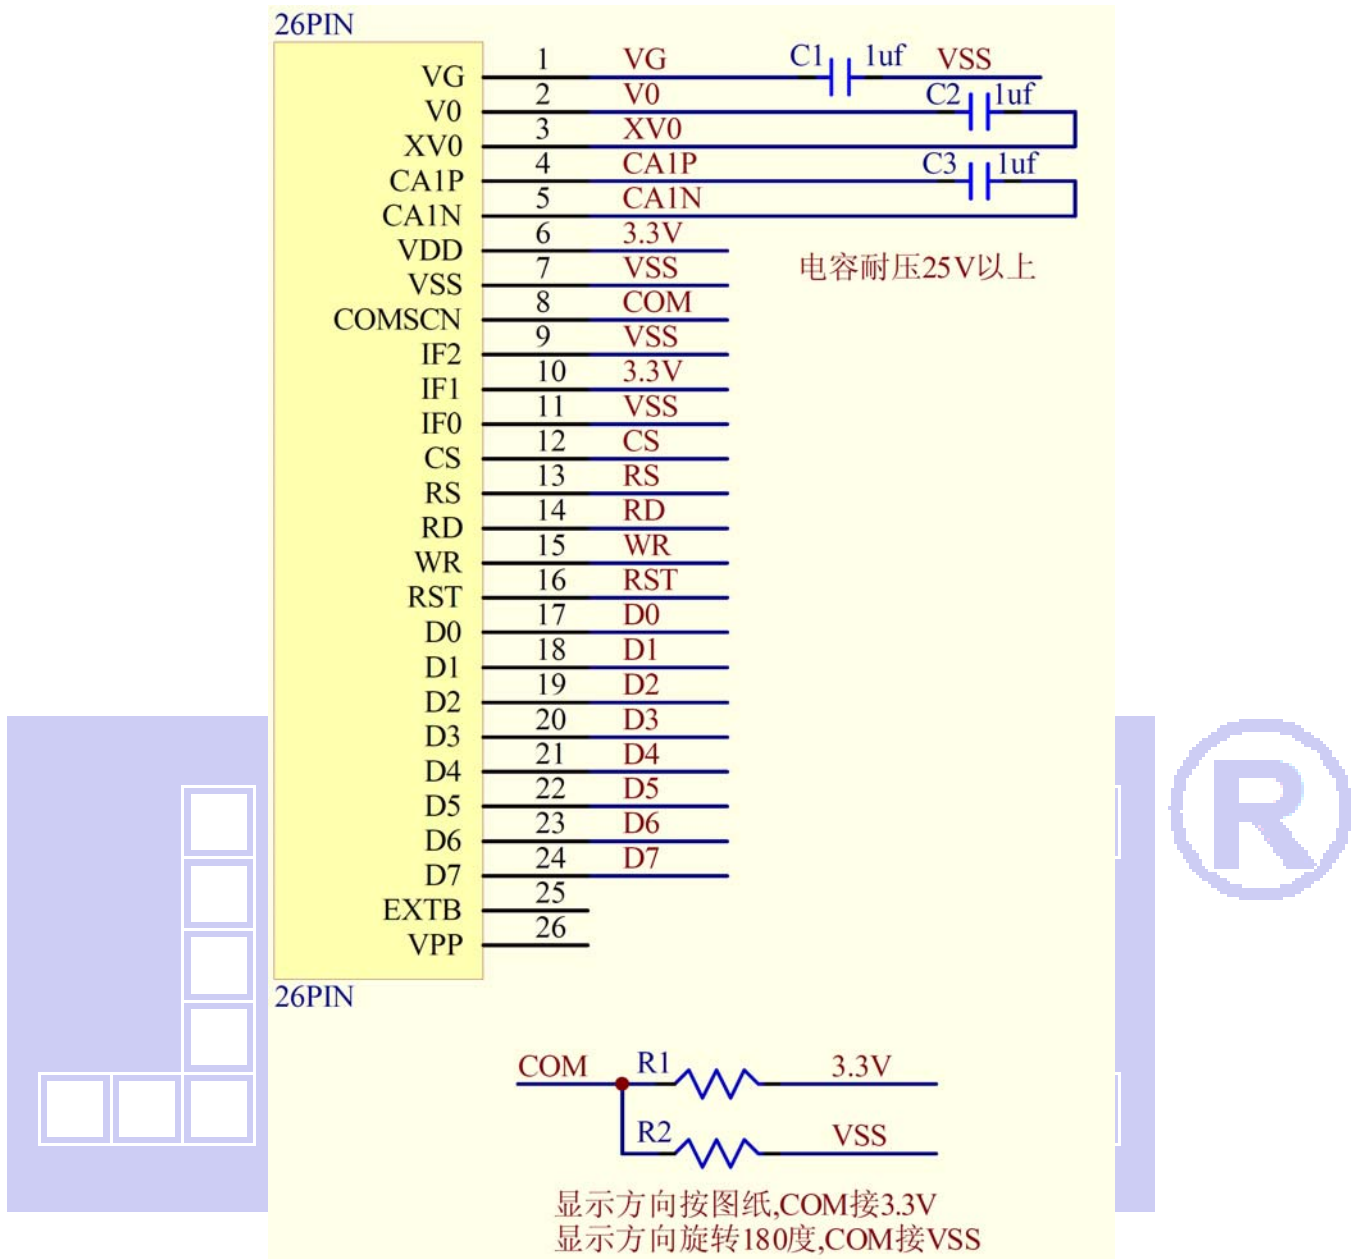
26PIN

VG
V0
XV0
CA1P
CA1N
VDD
VSS
COMSCN
IF2
IF1
IF0
CS
RS
RD
WR
RST
D0
D1
D2
D3
D4
D5
D6
D7
EXTB
VPP

| 1 | VG |
|---|---|
| 2 | V0 |
| 3 | XV0 |
| 4 | CA1P |
| 5 | CA1N |
| 6 | 3.3V |
| 7 | VSS |
| 8 | COM |
| 9 | VSS |
| 10 | 3.3V |
| 11 | VSS |
| 12 | CS |
| 13 | RS |
| 14 | RD |
| 15 | WR |
| 16 | RST |
| 17 | D0 |
| 18 | D1 |
| 19 | D2 |
| 20 | D3 |
| 21 | D4 |
| 22 | D5 |
| 23 | D6 |
| 24 | D7 |
| 25 | |
| 26 | |

C1 1uf VSS
C2 1uf
C3 1uf

电容耐压25V以上

26PIN

COM R1 3.3V
R2 VSS

显示方向按图纸,COM接3.3V
显示方向旋转180度,COM接VSS